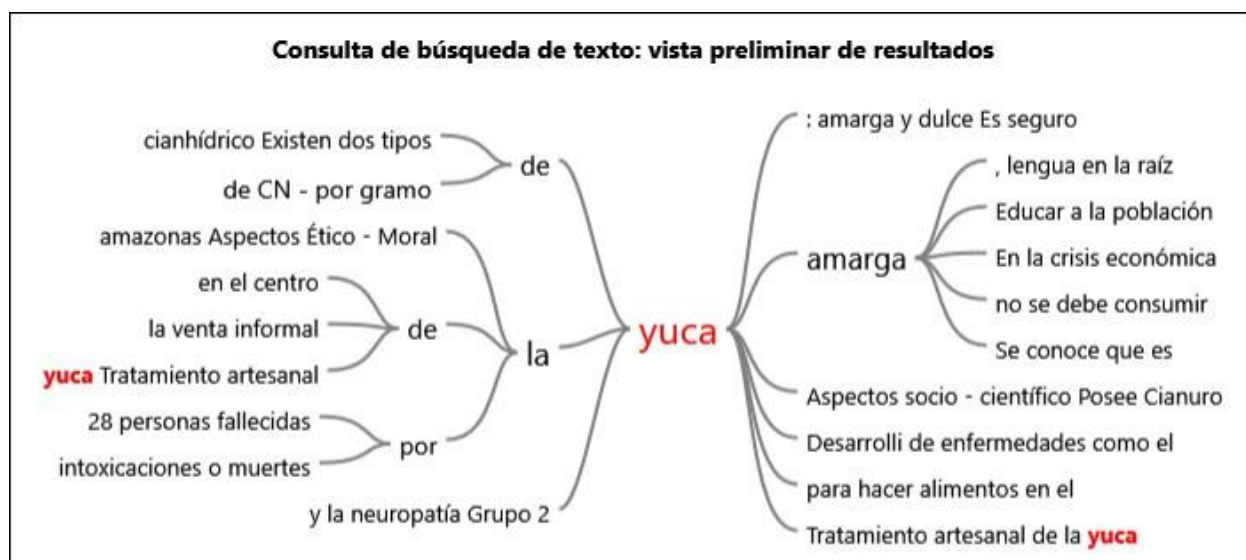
Consulta de búsqueda de texto: vista preliminar de resultados

cianhídrico Existen dos tipos
de CN - por gramo
de
amazonas Aspectos Ético - Moral
en el centro
la venta informal
yuca Tratamiento artesanal
de
la
28 personas fallecidas
intoxicaciones o muertes
por
y la neuropatía Grupo 2

yuca

: amarga y dulce Es seguro
amarga
, lengua en la raíz
Educar a la población
En la crisis económica
no se debe consumir
Se conoce que es
Aspectos socio - científico Posee Cianuro
Desarrolli de enfermedades como el
para hacer alimentos en el
Tratamiento artesanal de la yuca